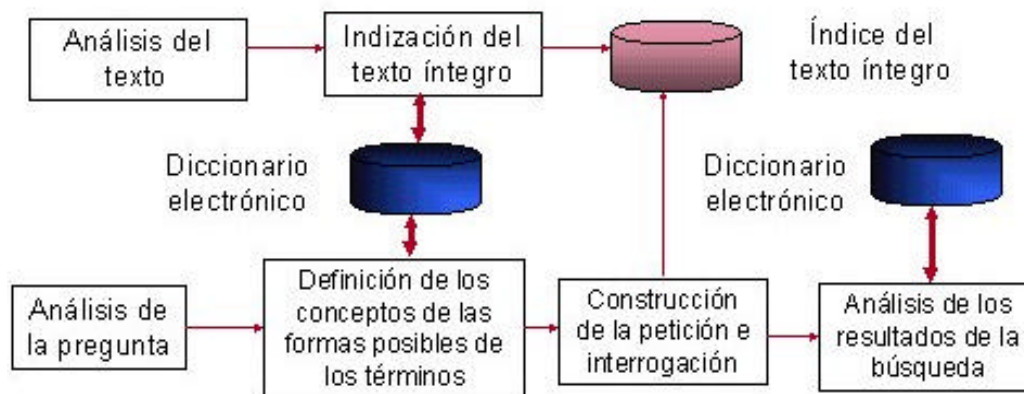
Análisis del texto

Indización del texto íntegro

Índice del texto íntegro

Diccionario electrónico

Diccionario electrónico

Análisis de la pregunta

Definición de los conceptos de las formas posibles de los términos

Construcción de la petición e interrogación

Análisis de los resultados de la búsqueda